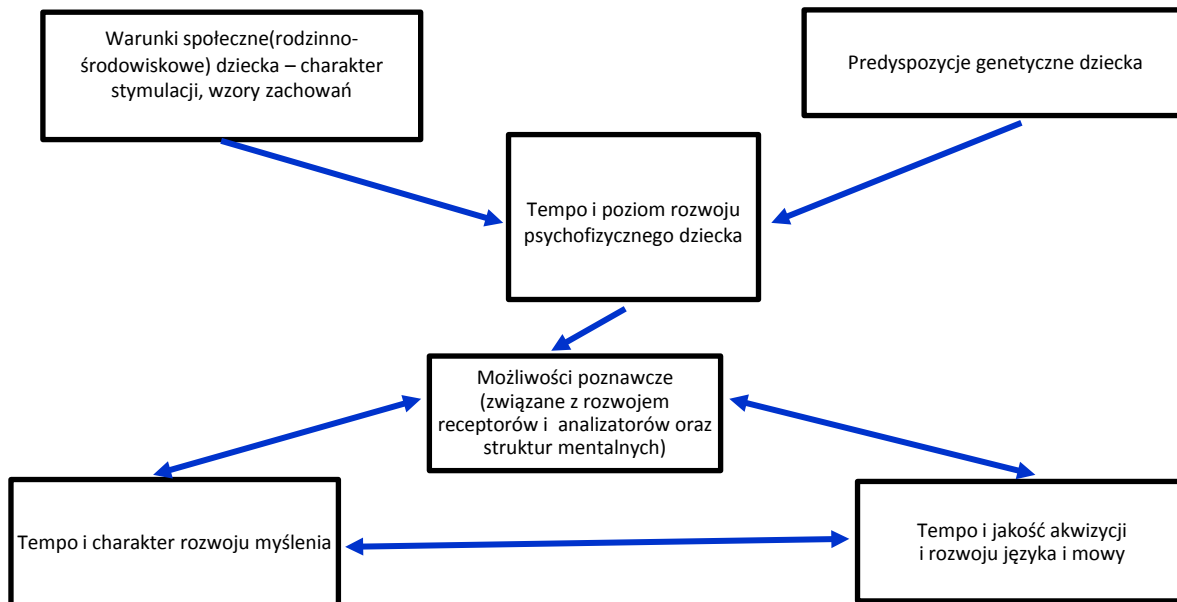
Warunki społeczne(rodzinno-środowiskowe) dziecka – charakter stymulacji, wzory zachowań

Predyspozycje genetyczne dziecka

Tempo i poziom rozwoju psychofizycznego dziecka

Możliwości poznawcze (związane z rozwojem receptorów i analizatorów oraz struktur mentalnych)

Tempo i charakter rozwoju myślenia

Tempo i jakość akwizycji i rozwoju języka i mowy